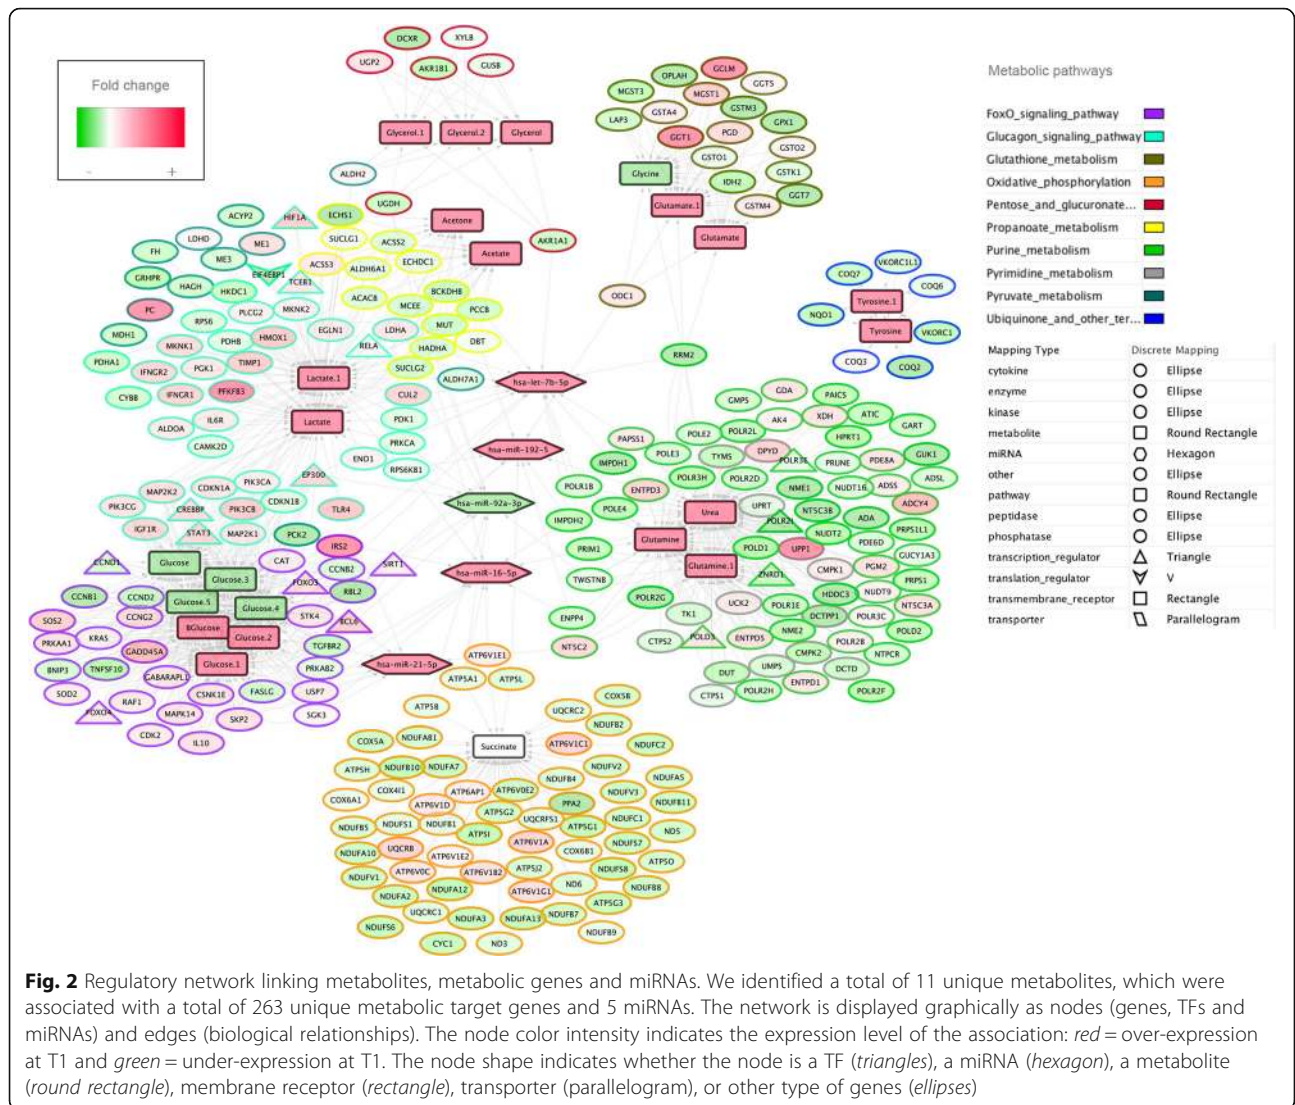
Fold change

-  +

DCXR XYLB UGP2 AKR1B1 GUSB Glycerol.1 Glycerol.2 Glycerol

OPLAH GCLM MGST3 MGST1 GGT5 GSTA4 GSTM3 LAP3 GPX1 GGT1 PGD GSTO2 GSTO1 Glycine GSTK1 IDH2 GGT7 Glutamate.1 GSTM4 Glutamate

ALDH2 UGDH ACYP2 HIF1A ECHS1 Acetone SUCLG1 ACSS2 Acetate AKR1A1 FH LDHD ME1 ME3 EIF4EBP1 ACSS3 ALDH6A1 ECHDC1 TCEB1 GRHPR HAGH HKDC1 BCKDHB PC PLCG2 MKNK2 ACACB MCEE PCCB RPS6 MUT EGLN1 LDHA MDH1 PDHB HMOX1 MKNK1 RELA HADHA DBT PDHA1 IFNGR2 PGK1 TIMP3 Lactate.1 SUCLG2 CYBB IFNGR1 PFKFB3 CUL2 ALDH7A1 Lactate PDK1 IL6R ALDOA CAMK2D PRKCA ENO1 RPS6KB1

ODC1 RRM2 hsa-let-7b-5p hsa-miR-192-5 hsa-miR-92a-3p hsa-miR-16-5p hsa-miR-21-5p

COQ7 VKORC1L1 COQ6 Tyrosine.1 NQO1 Tyrosine VKORC1 COQ3 COQ2

GDA PAICS GMPS AK4 XDH ATIC POLE2 POLR2L GART HPRT1 PAPSS1 POLE3 TYMS DPYD POLR3E PRUNE PDE8A GUK1 IMPDH1 NME1 NUDT16 ADSS ADSL ENTPD3 POLR3H POLR2D POLR1B ADCY4 Urea UPRT POLR2I NT5C3B ADA POLE4 PRPS1L1 IMPDH2 NUDT2 PDE6D Glutamine POLD1 UPP1 GUCY1A3 PRIM1 CMPK1 PGM2 Glutamine.1 ZNRD1 HDDC3 NUDT9 PRPS1 TWISTNB POLR2G DCTPP1 POLR3C NT5C3A ENPP4 UCK2 POLR1E TK1 POLD2 NT5C2 CTPS2 POLD3 ENTPD5 NME2 POLR2B CMPK2 NTPCR DUT UMPS DCTD CTPS1 POLR2H ENTPD1 POLR2F

MAP2K2 PIK3CA CDKN1A EP300 PIK3CG CREBBP PIK3CB CDKN1B TLR4 IGF1R MAP2K1 STAT3 PCK2 CCND1 Glucose IRS2 CAT CCNB2 SIRT1 Glucose.3 FOXO3 RBL2 CCNB1 CCND2 Glucose.5 Glucose.4 SOS2 CCNG2 STK4 BCL6 PRKAA1 KRAS BGlucose Glucose.2 GADD45A TGFBR2 BNIP3 TNFSF10 Glucose.1 PRKAB2 GABARAPL1 SOD2 CSNK1E FASLG USP7 RAF1 FOXO4 MAPK14 SKP2 SGK3 CDK2 IL10

ATP6V1E1 ATP5A1 ATP5L COX5B ATP5B UQCRC2 NDUFB2 NDUFAB1 Succinate ATP6V1C1 NDUFC2 COX5A ATP5H NDUFB10 NDUFA7 NDUFV2 NDUFB4 NDUFA5 COX4I1 ATP6AP1 ATP6V0E2 NDUFV3 COX6A1 ATP6V1D NDUFB11 PPA2 ATP5G2 NDUFB5 NDUFS1 NDUFB1 UQCRFS1 ATP5G1 NDUFC1 ATP5I ND5 NDUFA10 UQCRB ATP6V1E2 ATP6V1A NDUFS7 COX6B1 NDUFV1 ATP6V0C ATP6V1B2 ATP5J2 NDUFS8 ATP5O NDUFA12 ND6 NDUFB8 NDUFA2 ATP6V1G1 ATP5G3 UQCRC1 NDUFA3 NDUFA13 NDUFB7 NDUFS6 NDUFB9 CYC1 ND3

Metabolic pathways

FoxO_signaling_pathway
Glucagon_signaling_pathway
Glutathione_metabolism
Oxidative_phosphorylation
Pentose_and_glucuronate...
Propanoate_metabolism
Purine_metabolism
Pyrimidine_metabolism
Pyruvate_metabolism
Ubiquinone_and_other_ter...

| Mapping Type | Discrete Mapping |
|---|---|
| cytokine | Ellipse |
| enzyme | Ellipse |
| kinase | Ellipse |
| metabolite | Round Rectangle |
| miRNA | Hexagon |
| other | Ellipse |
| pathway | Round Rectangle |
| peptidase | Ellipse |
| phosphatase | Ellipse |
| transcription_regulator | Triangle |
| translation_regulator | V |
| transmembrane_receptor | Rectangle |
| transporter | Parallelogram |

**Fig. 2** Regulatory network linking metabolites, metabolic genes and miRNAs. We identified a total of 11 unique metabolites, which were associated with a total of 263 unique metabolic target genes and 5 miRNAs. The network is displayed graphically as nodes (genes, TFs and miRNAs) and edges (biological relationships). The node color intensity indicates the expression level of the association: *red* = over-expression at T1 and *green* = under-expression at T1. The node shape indicates whether the node is a TF (*triangles*), a miRNA (*hexagon*), a metabolite (*round rectangle*), membrane receptor (*rectangle*), transporter (parallelogram), or other type of genes (*ellipses*)